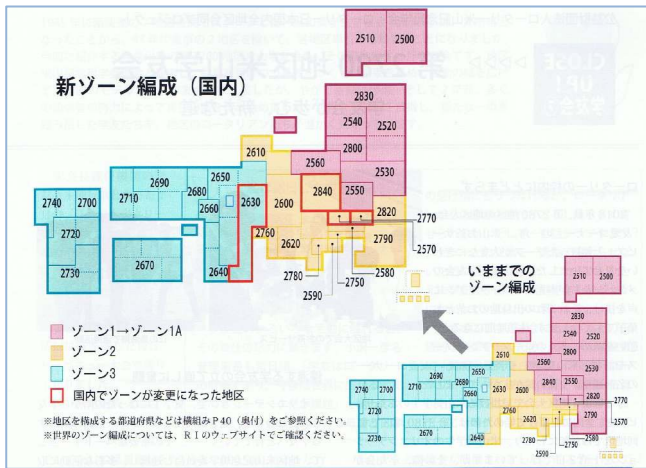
新ゾーン編成（国内）

2510 2500
2830
2540 2520
2800
2530
2560
2840 2550
2820
2610
2600
2630
2650
2690 2680
2660
2710
2740 2700
2720
2730
2670
2640
2760
2620
2790
2770
2570
2580
2780
2750
2590

いままでの
ゾーン編成

2510 2500
2830
2540 2520
2800
2530
2560 2840 2550
2820
2610
2690 2650
2680 2630 2600
2660
2710
2740 2700
2720
2730
2670
2640
2760
2620
2790
2770
2570
2580
2780
2750
2590

ゾーン1→ゾーン1A
ゾーン2
ゾーン3
国内でゾーンが変更になった地区

※地区を構成する都道府県などは横組みP40（奥付）をご参照ください。
※世界のゾーン編成については、RIのウェブサイトでご確認ください。